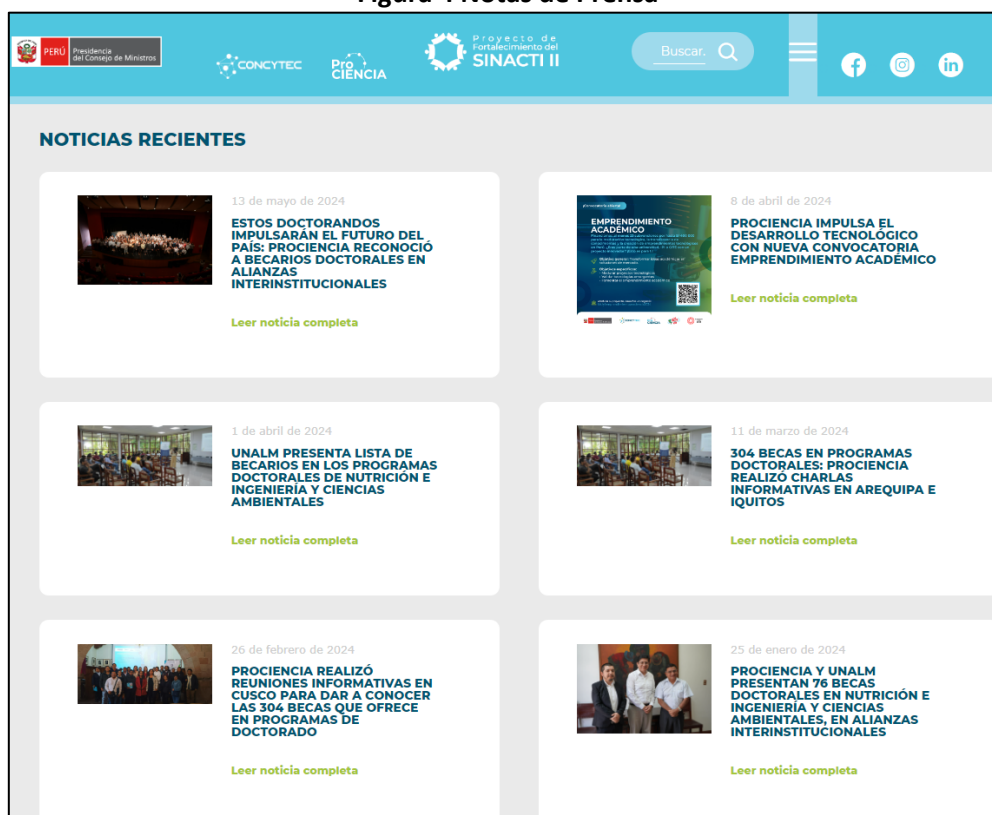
Figura 4 Notas de Prensa

PERÚ Presidencia del Consejo de Ministros

CONCYTEC

Pro CIENCIA

Proyecto de Fortalecimiento del SINACTI II

Buscar.

NOTICIAS RECIENTES

13 de mayo de 2024

ESTOS DOCTORANDOS IMPULSARÁN EL FUTURO DEL PAÍS: PROCIENCIA RECONOCIÓ A BECARIOS DOCTORALES EN ALIANZAS INTERINSTITUCIONALES

Leer noticia completa

EMPRENDIMIENTO ACADÉMICO

8 de abril de 2024

PROCIENCIA IMPULSA EL DESARROLLO TECNOLÓGICO CON NUEVA CONVOCATORIA EMPRENDIMIENTO ACADÉMICO

Leer noticia completa

1 de abril de 2024

UNALM PRESENTA LISTA DE BECARIOS EN LOS PROGRAMAS DOCTORALES DE NUTRICIÓN E INGENIERÍA Y CIENCIAS AMBIENTALES

Leer noticia completa

11 de marzo de 2024

304 BECAS EN PROGRAMAS DOCTORALES: PROCIENCIA REALIZÓ CHARLAS INFORMATIVAS EN AREQUIPA E IQUITOS

Leer noticia completa

26 de febrero de 2024

PROCIENCIA REALIZÓ REUNIONES INFORMATIVAS EN CUSCO PARA DAR A CONOCER LAS 304 BECAS QUE OFRECE EN PROGRAMAS DE DOCTORADO

Leer noticia completa

25 de enero de 2024

PROCIENCIA Y UNALM PRESENTAN 76 BECAS DOCTORALES EN NUTRICIÓN E INGENIERÍA Y CIENCIAS AMBIENTALES, EN ALIANZAS INTERINSTITUCIONALES

Leer noticia completa